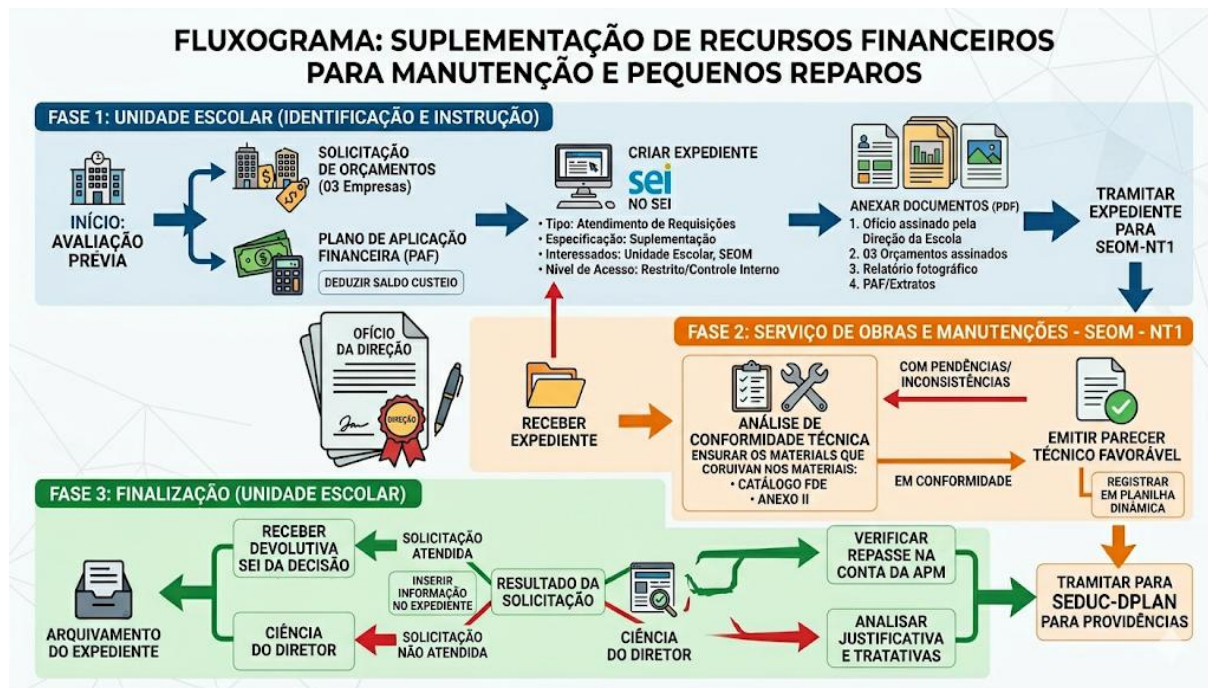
FLUXOGRAMA: SUPLEMENTAÇÃO DE RECURSOS FINANCEIROS PARA MANUTENÇÃO E PEQUENOS REPAROS

FASE 1: UNIDADE ESCOLAR (IDENTIFICAÇÃO E INSTRUÇÃO)

INÍCIO: AVALIAÇÃO PRÉVIA

SOLICITAÇÃO DE ORÇAMENTOS (03 Empresas)

PLANO DE APLICAÇÃO FINANCEIRA (PAF)

DEDUZIR SALDO CUSTEIO

CRIAR EXPEDIENTE
sei
NO SEI
• Tipo: Atendimento de Requisições
• Especificação: Suplementação
• Interessados: Unidade Escolar, SEOM
• Nível de Acesso: Restrito/Controle Interno

ANEXAR DOCUMENTOS (PDF)
1. Ofício assinado pela Direção da Escola
2. 03 Orçamentos assinados
3. Relatório fotográfico
4. PAF/Extratos

TRAMITAR EXPEDIENTE PARA SEOM-NT1

OFÍCIO DA DIREÇÃO

DIREÇÃO

FASE 2: SERVIÇO DE OBRAS E MANUTENÇÕES - SEOM - NT1

RECEBER EXPEDIENTE

ANÁLISE DE CONFORMIDADE TÉCNICA
ENSURAR OS MATERIALS QUE CORUIVAN NOS MATERIAIS:
• CATÁLOGO FDE
• ANEXO II

COM PENDÊNCIAS/ INCONSISTÊNCIAS

EM CONFORMIDADE

EMITIR PARECER TÉCNICO FAVORÁVEL

REGISTRAR EM PLANILHA DINÂMICA

FASE 3: FINALIZAÇÃO (UNIDADE ESCOLAR)

RECEBER DEVOLUTIVA SEI DA DECISÃO

SOLICITAÇÃO ATENDIDA

INSERIR INFORMAÇÃO NO EXPEDIENTE

RESULTADO DA SOLICITAÇÃO

VERIFICAR REPASSE NA CONTA DA APM

ARQUIVAMENTO DO EXPEDIENTE

CIÊNCIA DO DIRETOR

SOLICITAÇÃO NÃO ATENDIDA

CIÊNCIA DO DIRETOR

ANALISAR JUSTIFICATIVA E TRATATIVAS

TRAMITAR PARA SEDUC-DPLAN PARA PROVIDÊNCIAS